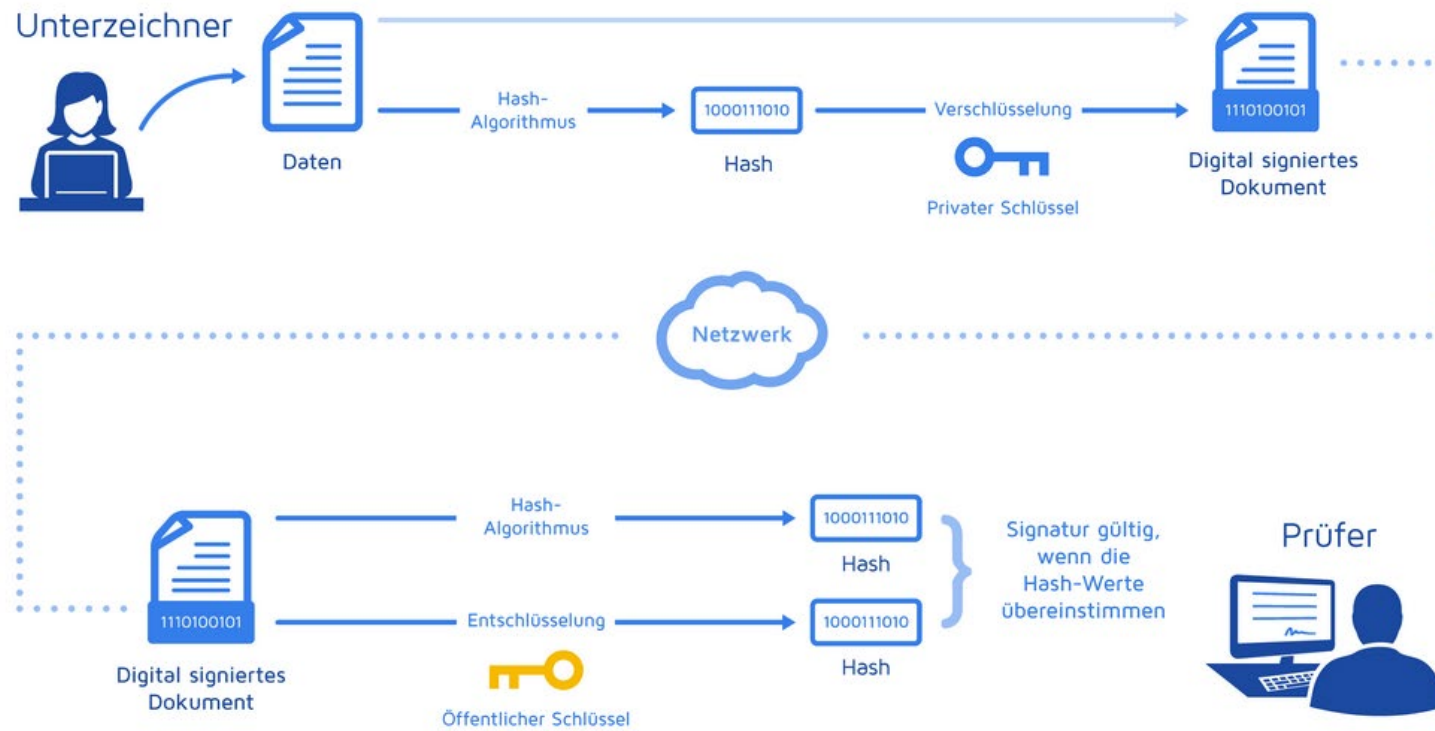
Unterzeichner

Daten

Hash-Algorithmus

1000111010

Hash

Verschlüsselung

Privater Schlüssel

1110100101

Digital signiertes Dokument

Netzwerk

1110100101

Digital signiertes Dokument

Hash-Algorithmus

Entschlüsselung

Öffentlicher Schlüssel

1000111010

Hash

1000111010

Hash

Signatur gültig, wenn die Hash-Werte übereinstimmen

Prüfer